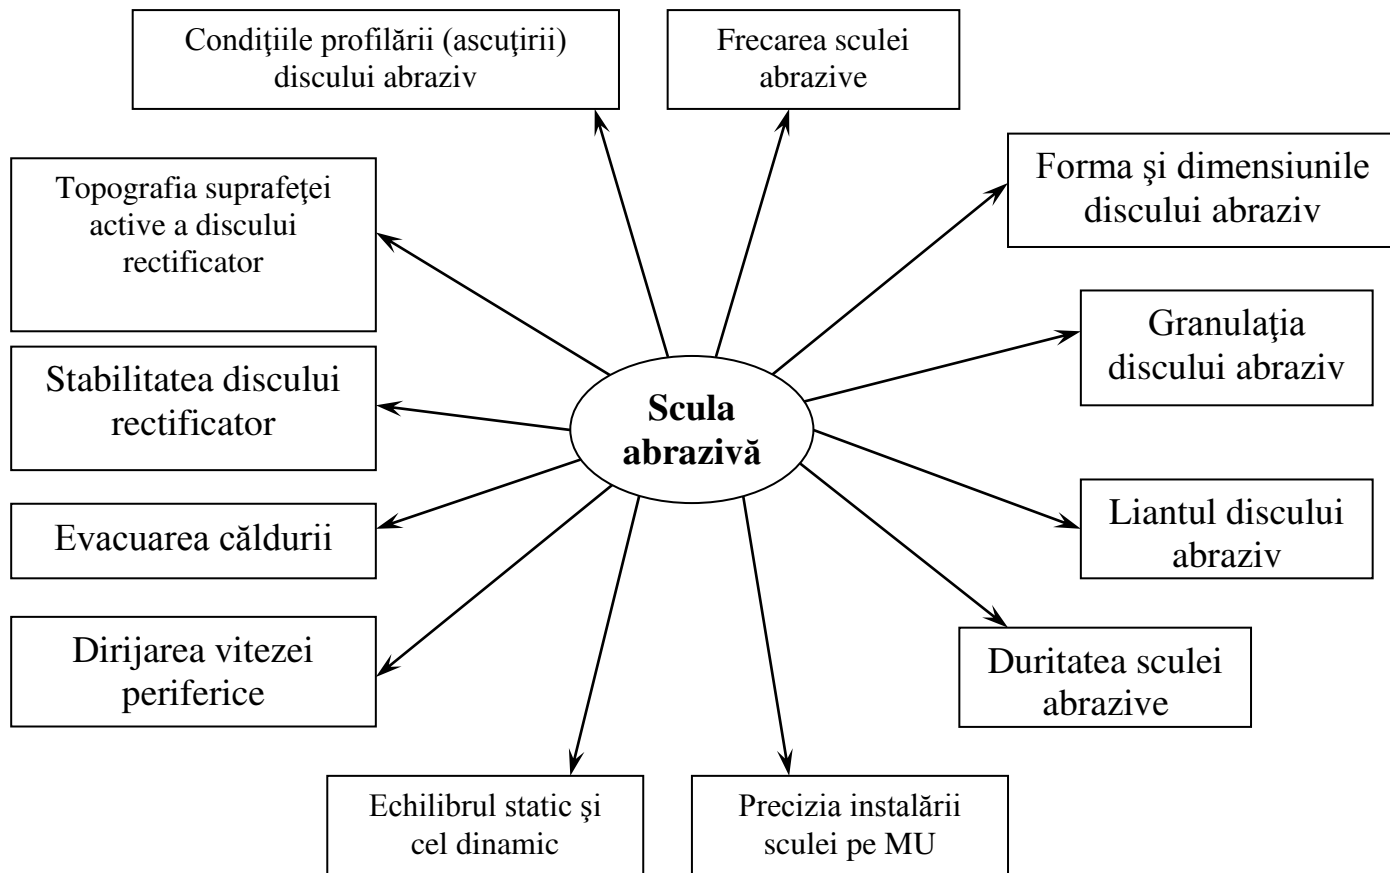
Condiţiile profilării (ascuţirii) discului abraziv

Frecarea sculei abrazive

Topografia suprafeţei active a discului rectificator

Forma şi dimensiunile discului abraziv

Granulaţia discului abraziv

Stabilitatea discului rectificator

**Scula abrazivă**

Evacuarea căldurii

Liantul discului abraziv

Dirijarea vitezei periferice

Duritatea sculei abrazive

Echilibrul static şi cel dinamic

Precizia instalării sculei pe MU